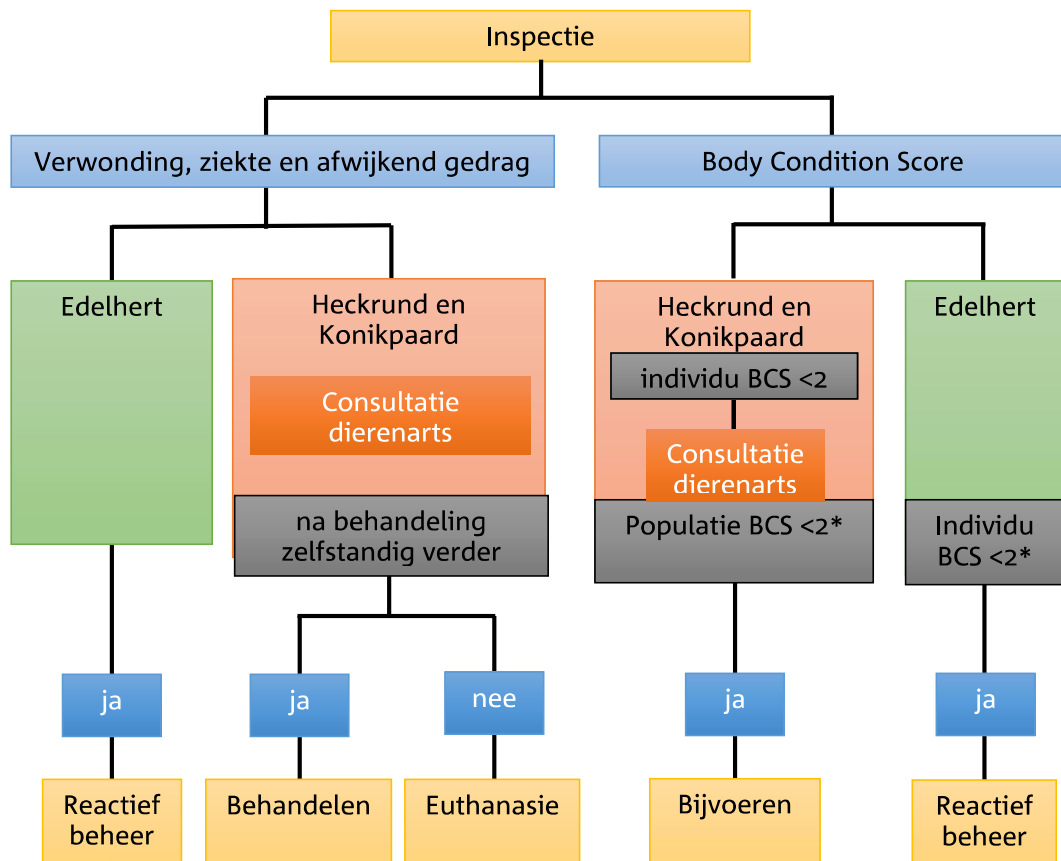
Inspectie

Verwonding, ziekte en afwijkend gedrag

Body Condition Score

Edelhert

Heckrund en Konikpaard

Consultatie dierenarts

na behandeling zelfstandig verder

Heckrund en Konikpaard

individu BCS <2

Consultatie dierenarts

Populatie BCS <2*

Edelhert

Individu BCS <2*

ja

ja

nee

ja

ja

Reactief beheer

Behandelen

Euthanasie

Bijvoeren

Reactief beheer